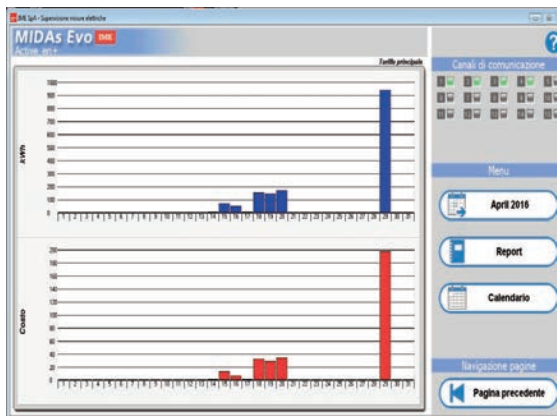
IME SpA - Supervisione misure elettriche

MIDAs Evo IME
Active en+

Tariffa principale

kWh

Costo

1 2 3 4 5 6 7 8 9 10 11 12 13 14 15 16 17 18 19 20 21 22 23 24 25 26 27 28 29 30 31

1 2 3 4 5 6 7 8 9 10 11 12 13 14 15 16 17 18 19 20 21 22 23 24 25 26 27 28 29 30 31

Canali di comunicazione

Menu

April 2016

Report

Calendario

Navigazione pagine

Pagina precedente